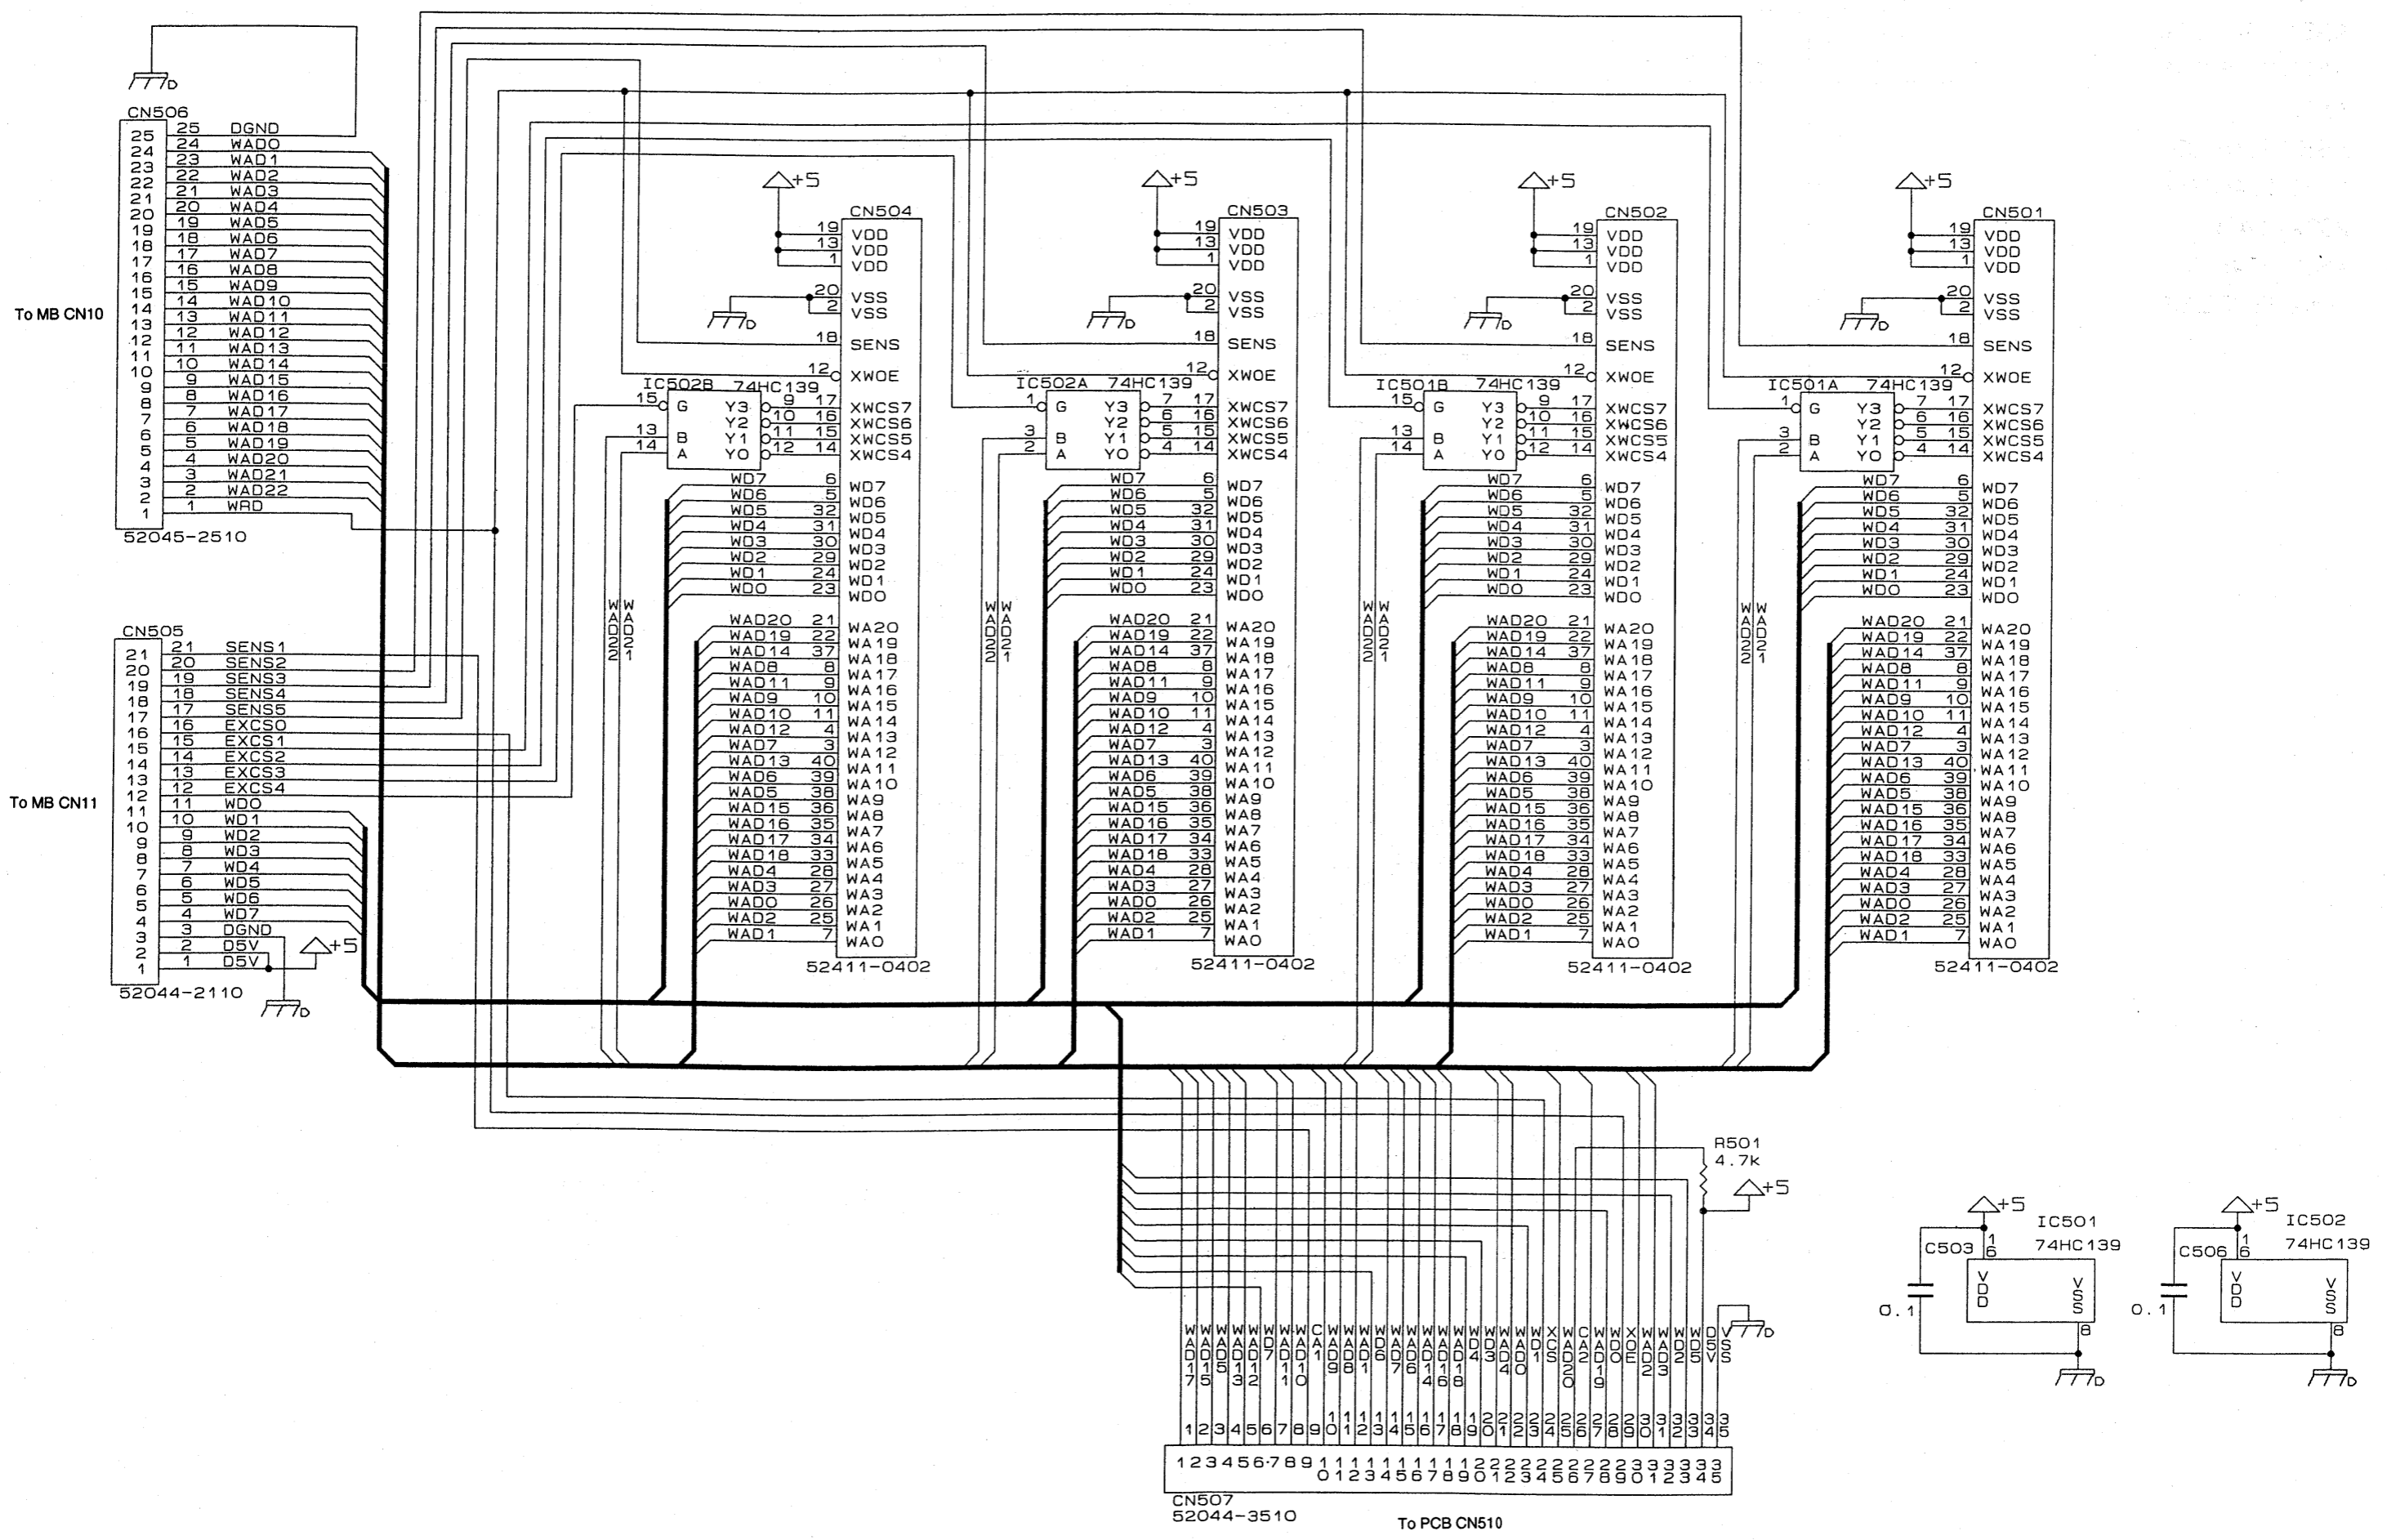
D

CN506
25 25 DGND
24 24 WAD0
23 23 WAD1
22 22 WAD2
21 21 WAD3
20 20 WAD4
19 19 WAD5
18 18 WAD6
17 17 WAD7
16 16 WAD8
15 15 WAD9
14 14 WAD10
13 13 WAD11
12 12 WAD12
11 11 WAD13
10 10 WAD14
9 9 WAD15
8 8 WAD16
7 7 WAD17
6 6 WAD18
5 5 WAD19
4 4 WAD20
3 3 WAD21
2 2 WAD22
1 1 WRD
52045-2510

To MB CN10

CN505
21 21 SENS1
20 20 SENS2
19 19 SENS3
18 18 SENS4
17 17 SENS5
16 16 EXCS0
15 15 EXCS1
14 14 EXCS2
13 13 EXCS3
12 12 EXCS4
11 11 WD0
10 10 WD1
9 9 WD2
8 8 WD3
7 7 WD4
6 6 WD5
5 5 WD6
4 4 WD7
3 3 DGND
2 2 D5V
1 1 D5V
52044-2110

To MB CN11

+5
D

CN504
+5
19 VDD
13 VDD
1 VDD
20 VSS
2 VSS
D
18 SENS
12 XWOE
IC502B 74HC139
15 G Y3 9 17 XWCS7
Y2 10 16 XWCS6
13 B Y1 11 15 XWCS5
14 A Y0 12 14 XWCS4
WD7 6 WD7
WD6 5 WD6
WD5 32 WD5
WD4 31 WD4
WD3 30 WD3
WD2 29 WD2
WD1 24 WD1
WD0 23 WD0
WAD22 WAD21
WAD20 21 WA20
WAD19 22 WA19
WAD14 37 WA18
WAD8 8 WA17
WAD11 9 WA16
WAD9 10 WA15
WAD10 11 WA14
WAD12 4 WA13
WAD7 3 WA12
WAD13 40 WA11
WAD6 39 WA10
WAD5 38 WA9
WAD15 36 WA8
WAD16 35 WA7
WAD17 34 WA6
WAD18 33 WA5
WAD4 28 WA4
WAD3 27 WA3
WAD0 26 WA2
WAD2 25 WA1
WAD1 7 WA0
52411-0402

CN503
+5
19 VDD
13 VDD
1 VDD
20 VSS
2 VSS
D
18 SENS
12 XWOE
IC502A 74HC139
1 G Y3 7 17 XWCS7
Y2 6 16 XWCS6
3 B Y1 5 15 XWCS5
2 A Y0 4 14 XWCS4
WD7 6 WD7
WD6 5 WD6
WD5 32 WD5
WD4 31 WD4
WD3 30 WD3
WD2 29 WD2
WD1 24 WD1
WD0 23 WD0
WAD22 WAD21
WAD20 21 WA20
WAD19 22 WA19
WAD14 37 WA18
WAD8 8 WA17
WAD11 9 WA16
WAD9 10 WA15
WAD10 11 WA14
WAD12 4 WA13
WAD7 3 WA12
WAD13 40 WA11
WAD6 39 WA10
WAD5 38 WA9
WAD15 36 WA8
WAD16 35 WA7
WAD17 34 WA6
WAD18 33 WA5
WAD4 28 WA4
WAD3 27 WA3
WAD0 26 WA2
WAD2 25 WA1
WAD1 7 WA0
52411-0402

CN502
+5
19 VDD
13 VDD
1 VDD
20 VSS
2 VSS
D
18 SENS
12 XWOE
IC501B 74HC139
15 G Y3 9 17 XWCS7
Y2 10 16 XWCS6
13 B Y1 11 15 XWCS5
14 A Y0 12 14 XWCS4
WD7 6 WD7
WD6 5 WD6
WD5 32 WD5
WD4 31 WD4
WD3 30 WD3
WD2 29 WD2
WD1 24 WD1
WD0 23 WD0
WAD22 WAD21
WAD20 21 WA20
WAD19 22 WA19
WAD14 37 WA18
WAD8 8 WA17
WAD11 9 WA16
WAD9 10 WA15
WAD10 11 WA14
WAD12 4 WA13
WAD7 3 WA12
WAD13 40 WA11
WAD6 39 WA10
WAD5 38 WA9
WAD15 36 WA8
WAD16 35 WA7
WAD17 34 WA6
WAD18 33 WA5
WAD4 28 WA4
WAD3 27 WA3
WAD0 26 WA2
WAD2 25 WA1
WAD1 7 WA0
52411-0402

CN501
+5
19 VDD
13 VDD
1 VDD
20 VSS
2 VSS
D
18 SENS
12 XWOE
IC501A 74HC139
1 G Y3 7 17 XWCS7
Y2 6 16 XWCS6
3 B Y1 5 15 XWCS5
2 A Y0 4 14 XWCS4
WD7 6 WD7
WD6 5 WD6
WD5 32 WD5
WD4 31 WD4
WD3 30 WD3
WD2 29 WD2
WD1 24 WD1
WD0 23 WD0
WAD22 WAD21
WAD20 21 WA20
WAD19 22 WA19
WAD14 37 WA18
WAD8 8 WA17
WAD11 9 WA16
WAD9 10 WA15
WAD10 11 WA14
WAD12 4 WA13
WAD7 3 WA12
WAD13 40 WA11
WAD6 39 WA10
WAD5 38 WA9
WAD15 36 WA8
WAD16 35 WA7
WAD17 34 WA6
WAD18 33 WA5
WAD4 28 WA4
WAD3 27 WA3
WAD0 26 WA2
WAD2 25 WA1
WAD1 7 WA0
52411-0402

R501
4.7k
+5

WAD17 WAD15 WAD5 WAD13 WAD12 WAD7 WD7 WAD10 CA1 WAD9 WAD8 WAD1 WD6 WAD7 WD6 WAD14 WAD16 WAD18 WAD4 WD3 WAD4 WD0 WD1 XCS0 CAD20 WAD19 WD0 XOE WAD2 WAD3 WD5 WD5 D5V DSS
D
1 2 3 4 5 6 7 8 9 10 11 12 13 14 15 16 17 18 19 20 21 22 23 24 25 26 27 28 29 30 31 32 33 34 35
1 2 3 4 5 6 7 8 9 10 11 12 13 14 15 16 17 18 19 20 21 22 23 24 25 26 27 28 29 30 31 32 33 34 35
CN507
52044-3510
To PCB CN510

+5
IC501
74HC139
C503
0.1
16 VDD
VSS 8
D

+5
IC502
74HC139
C506
0.1
16 VDD
VSS 8
D